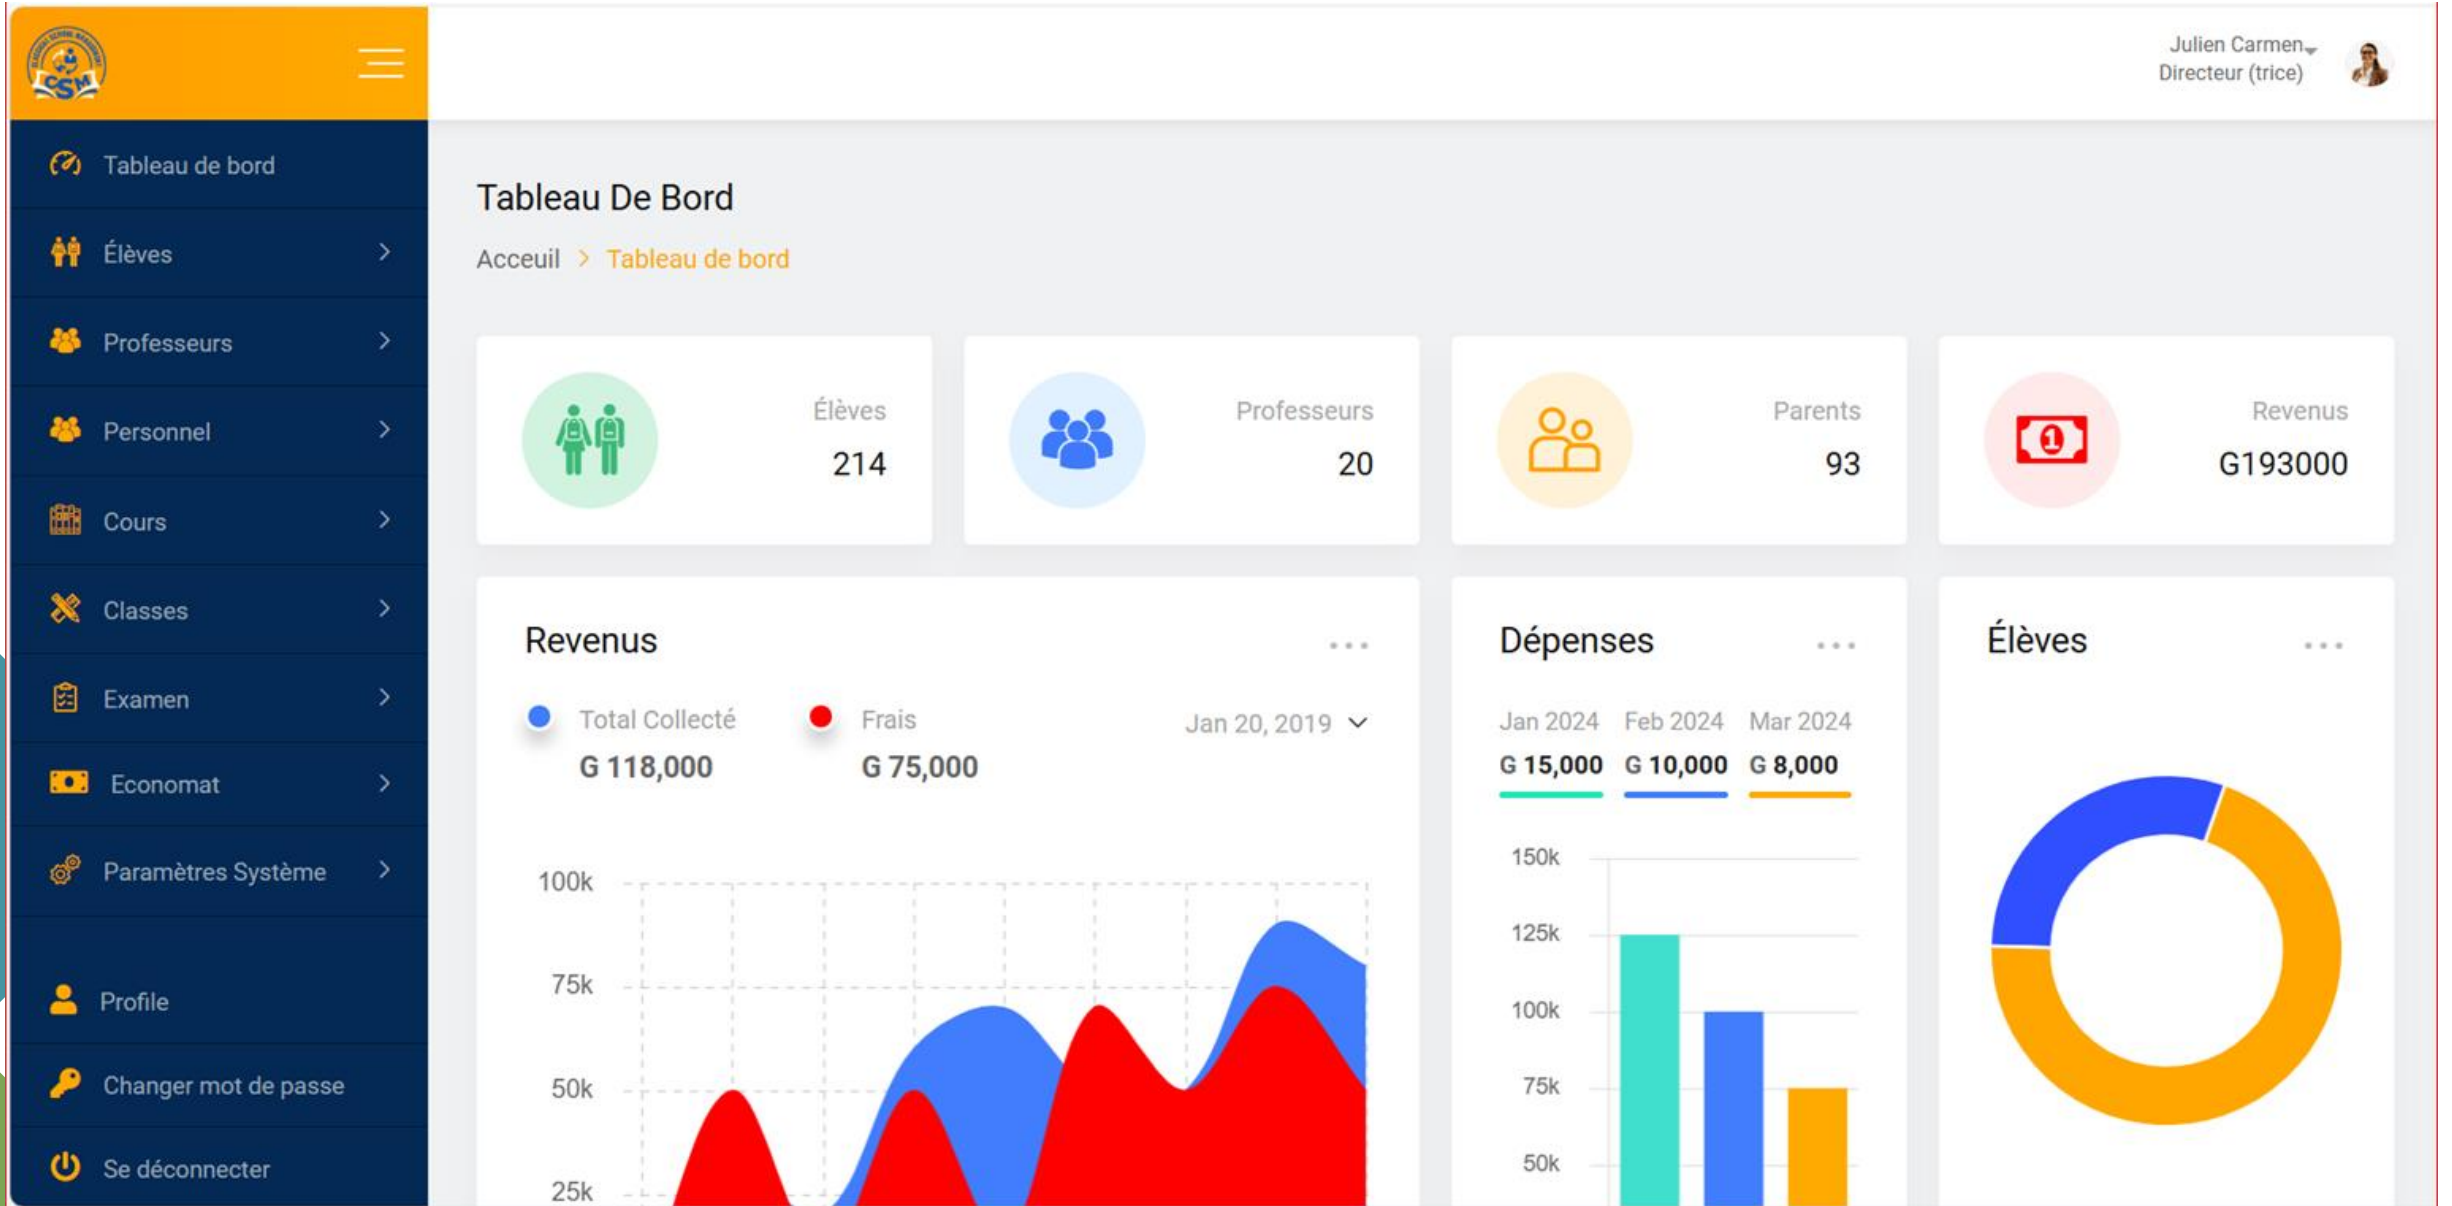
CSM

Julien Carmen
Directeur (trice)

Tableau de bord
Élèves
Professeurs
Personnel
Cours
Classes
Examen
Economat
Paramètres Système
Profile
Changer mot de passe
Se déconnecter

Tableau De Bord

Acceuil > Tableau de bord

Élèves
214

Professeurs
20

Parents
93

Revenus
G193000

Revenus

Total Collecté
G 118,000

Frais
G 75,000

Jan 20, 2019

100k
75k
50k
25k

Dépenses

Jan 2024
G 15,000

Feb 2024
G 10,000

Mar 2024
G 8,000

150k
125k
100k
75k
50k

Élèves